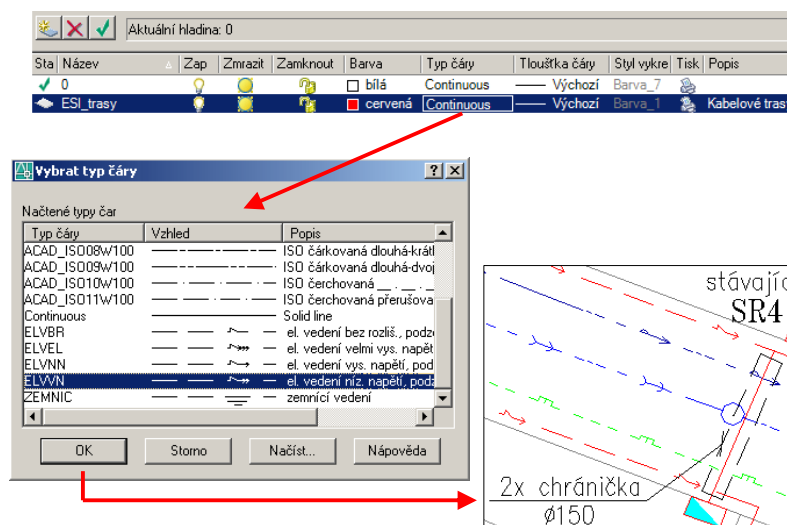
Aktuální hladina: 0

| Sta | Název | Zap | Zmrazit | Zamknout | Barva | Typ čáry | Tloušťka čáry | Styl vykre | Tisk | Popis |
|---|---|---|---|---|---|---|---|---|---|---|
| ✓ | 0 | | | | bílá | Continuous | —— Výchozí | Barva_7 | | |
| | ESI_trasy | | | | cervená | Continuous | —— Výchozí | Barva_1 | | Kabelové tras |

Vybrat typ čáry

Načtené typy čar

| Typ čáry | Vzhled | Popis |
|---|---|---|
| ACAD_ISO08W100 | | ISO čárkovaná dlouhá-krátk |
| ACAD_ISO09W100 | | ISO čárkovaná dlouhá-dvoj |
| ACAD_ISO10W100 | | ISO čerchovaná __ . __ . |
| ACAD_ISO11W100 | | ISO čerchovaná přerušova |
| Continuous | | Solid line |
| ELVBR | | el. vedení bez rozliš., podz |
| ELVEL | | el. vedení velmi vys. napět |
| ELVNN | | el. vedení vys. napětí, pod |
| ELVVN | | el. vedení níz. napětí, podz |
| ZEMNIC | | zemnící vedení |

OK Storno Načíst... Nápověda

stávajíc
SR4

2x chránička
ø150